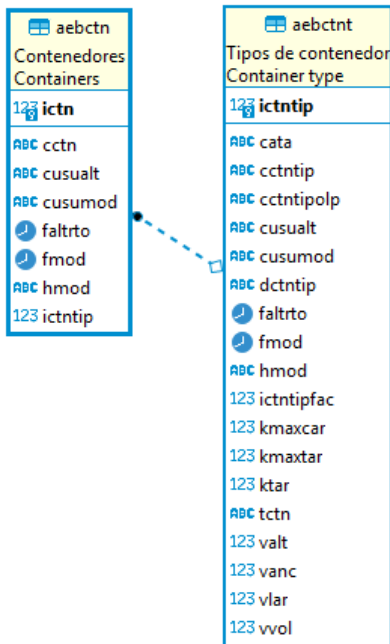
aebctn
Contenedores
Containers
123 ictn
ABC cctn
ABC cusualt
ABC cusumod
faltrto
fmod
ABC hmod
123 ictntip

aebctnt
Tipos de contenedor
Container type
123 ictntip
ABC cata
ABC cctntip
ABC cctntipolp
ABC cusualt
ABC cusumod
ABC dctntip
faltrto
fmod
ABC hmod
123 ictntipfac
123 kmaxcar
123 kmaxtar
123 ktar
ABC tctn
123 valt
123 vanc
123 vlar
123 vvol